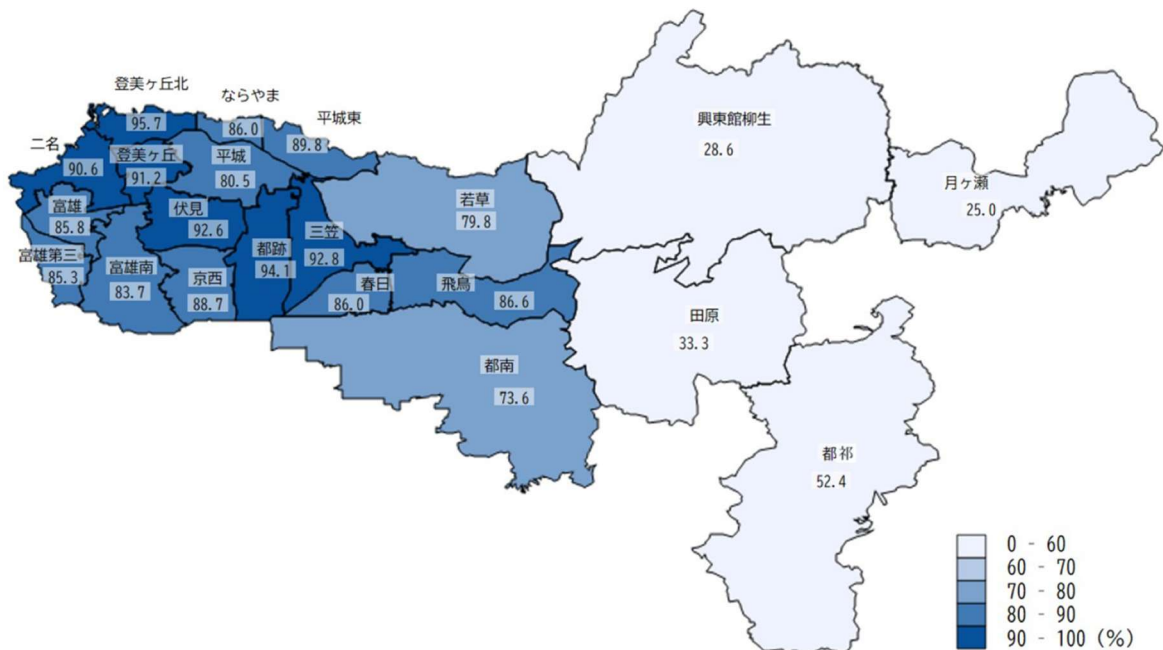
登美ヶ丘北
95.7
ならやま
86.0
平城東
89.8
二名
90.6
登美ヶ丘
91.2
平城
80.5
興東館柳生
28.6
月ヶ瀬
25.0
富雄
85.8
伏見
92.6
若草
79.8
都跡
94.1
三笠
92.8
富雄第三
85.3
富雄南
83.7
京西
88.7
春日
86.0
飛鳥
86.6
田原
33.3
都南
73.6
都祁
52.4
0 - 60
60 - 70
70 - 80
80 - 90
90 - 100 (%)